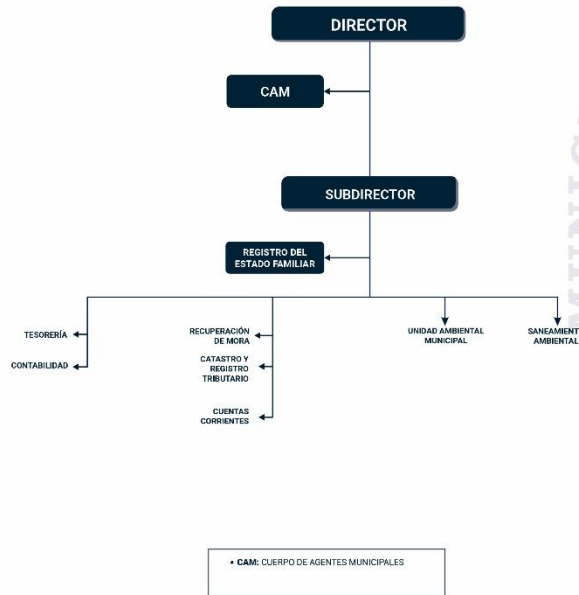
DIRECTOR

CAM

SUBDIRECTOR

REGISTRO DEL ESTADO FAMILIAR

TESORERÍA

CONTABILIDAD

RECUPERACIÓN DE MORA

CATASTRO Y REGISTRO TRIBUTARIO

CUENTAS CORRIENTES

UNIDAD AMBIENTAL MUNICIPAL

SANEAMIENT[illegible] AMBIENTAL

• CAM: CUERPO DE AGENTES MUNICIPALES